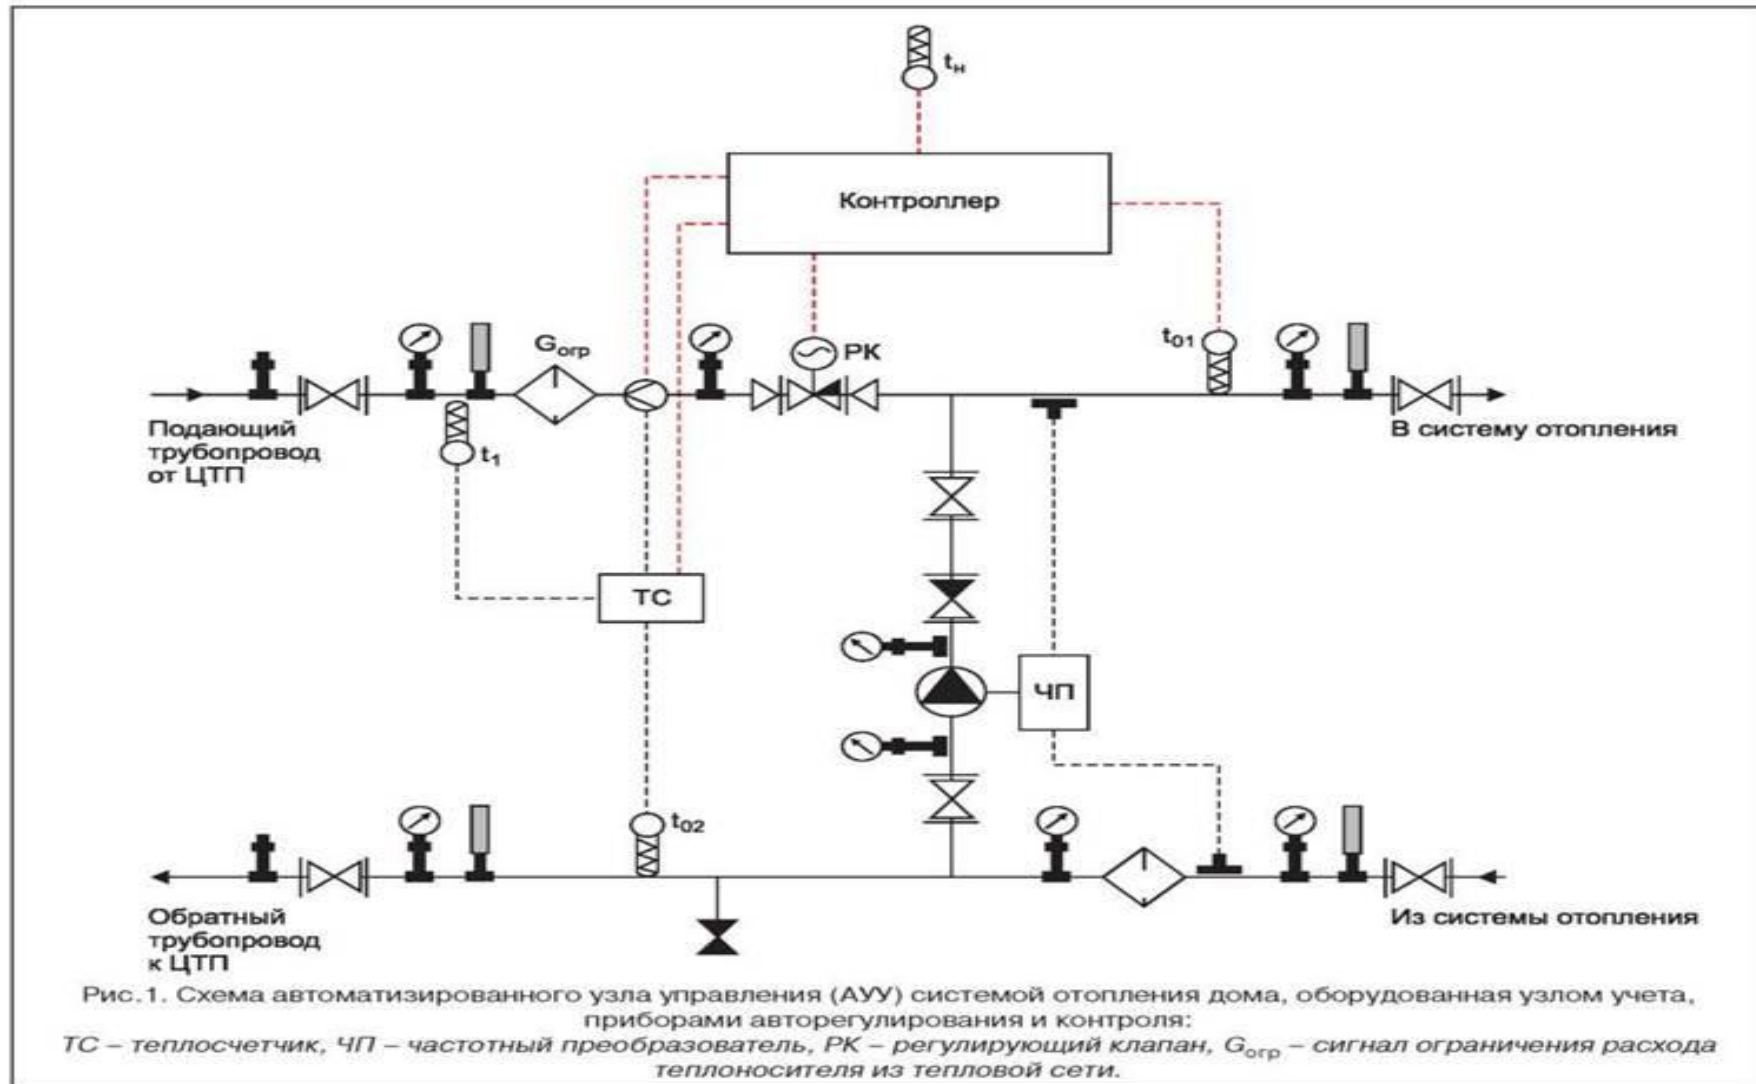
$t_н$

Контроллер

$G_{огр}$

РК

$t_{01}$

Подающий трубопровод от ЦТП

$t_1$

В систему отопления

ТС

ЧП

$t_{02}$

Обратный трубопровод к ЦТП

Из системы отопления

Рис.1. Схема автоматизированного узла управления (АУУ) системой отопления дома, оборудованная узлом учета, приборами авторегулирования и контроля:
ТС – теплосчетчик, ЧП – частотный преобразователь, РК – регулирующий клапан, $G_{огр}$ – сигнал ограничения расхода теплоносителя из тепловой сети.